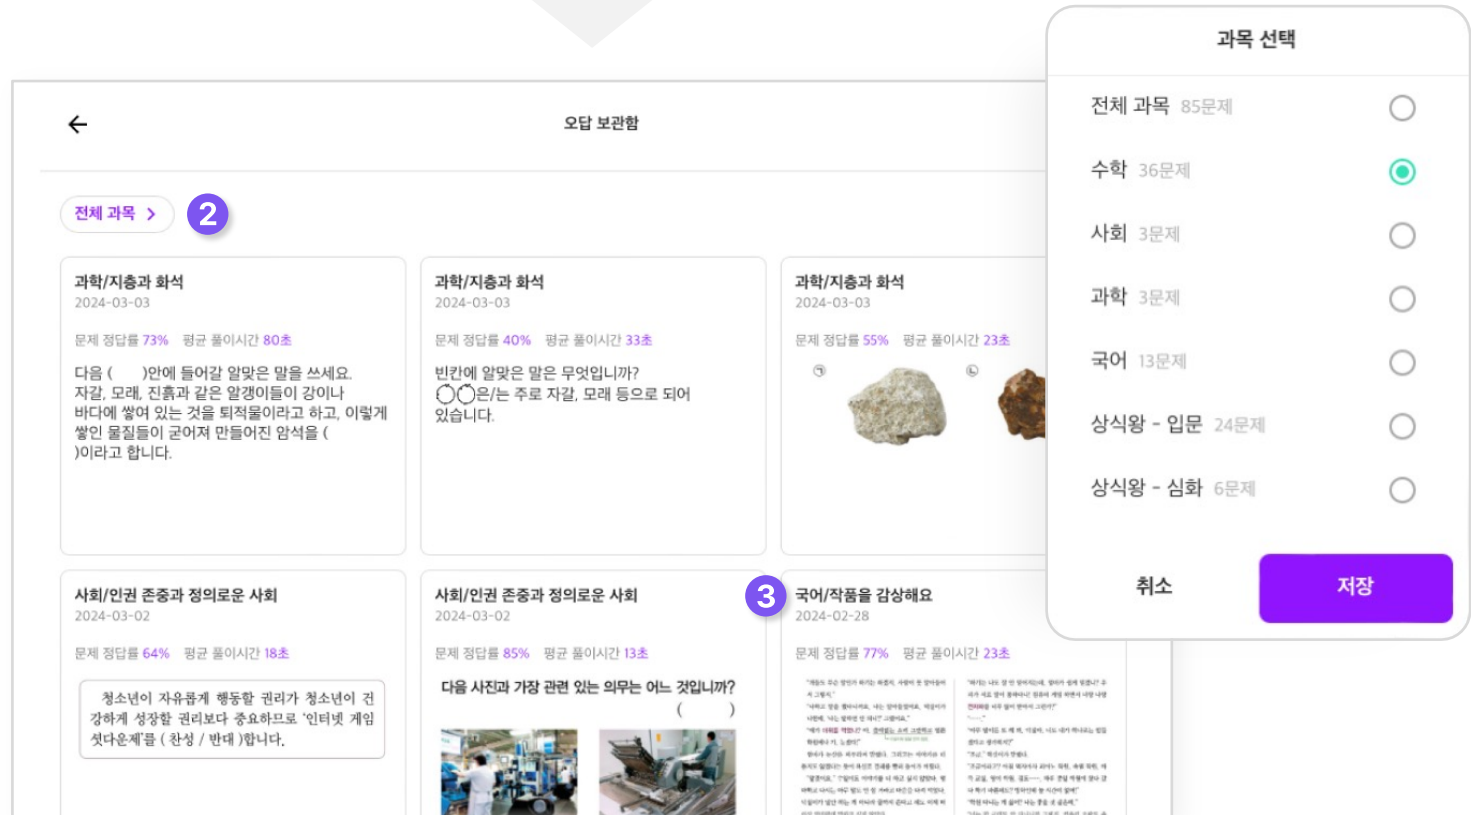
오답 보관함

전체 과목 >

2

과학/지층과 화석
2024-03-03
문제 정답률 73% 평균 풀이시간 80초
다음 ( )안에 들어갈 알맞은 말을 쓰세요. 자갈, 모래, 진흙과 같은 알갱이들이 강이나 바다에 쌓여 있는 것을 퇴적물이라고 하고, 이렇게 쌓인 물질들이 굳어져 만들어진 암석을 ( )이라고 합니다.

과학/지층과 화석
2024-03-03
문제 정답률 40% 평균 풀이시간 33초
빈칸에 알맞은 말은 무엇입니까? ◯◯은/는 주로 자갈, 모래 등으로 되어 있습니다.

과학/지층과 화석
2024-03-03
문제 정답률 55% 평균 풀이시간 23초
㉠ ㉡

사회/인권 존중과 정의로운 사회
2024-03-02
문제 정답률 64% 평균 풀이시간 18초
청소년이 자유롭게 행동할 권리가 청소년이 건강하게 성장할 권리보다 중요하므로 '인터넷 게임 셧다운제'를 ( 찬성 / 반대 )합니다.

사회/인권 존중과 정의로운 사회
2024-03-02
문제 정답률 85% 평균 풀이시간 13초
다음 사진과 가장 관련 있는 의무는 어느 것입니까?
( )

3

국어/작품을 감상해요
2024-02-28
문제 정답률 77% 평균 풀이시간 23초
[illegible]

과목 선택
전체 과목 85문제
수학 36문제
사회 3문제
과학 3문제
국어 13문제
상식왕 - 입문 24문제
상식왕 - 심화 6문제
취소
저장